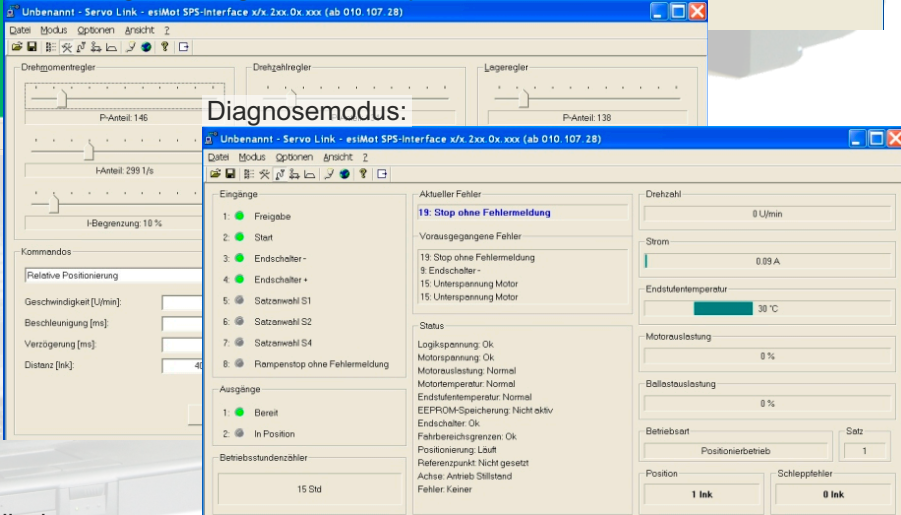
Unbenannt - Servo Link - esiMot SPS-Interface x/x.2xx.0x.xxx (ab 010.107.28)
Datei Modus Optionen Ansicht ?

Drehmomentregler
P-Anteil: 146
I-Anteil: 299 1/s
I-Begrenzung: 10 %

Drehzahlregler

Lageregler
P-Anteil: 138

Kommandos
Relative Positionierung
Geschwindigkeit [U/min]:
Beschleunigung [ms]:
Verzögerung [ms]:
Distanz [Ink]: 40

Diagnosemodus:

Unbenannt - Servo Link - esiMot SPS-Interface x/x.2xx.0x.xxx (ab 010.107.28)
Datei Modus Optionen Ansicht ?

Eingänge
1: Freigabe
2: Start
3: Endschalter -
4: Endschalter +
5: Satzanwahl S1
6: Satzanwahl S2
7: Satzanwahl S4
8: Rampenstop ohne Fehlermeldung

Ausgänge
1: Bereit
2: In Position

Betriebsstundenzähler
15 Std

Aktueller Fehler
19: Stop ohne Fehlermeldung

Vorausgegangene Fehler
19: Stop ohne Fehlermeldung
9: Endschalter -
15: Unterspannung Motor
15: Unterspannung Motor

Status
Logikspannung: Ok
Motorspannung: Ok
Motorauslastung: Normal
Motortemperatur: Normal
Endstufentemperatur: Normal
EEPROM-Speicherung: Nicht aktiv
Endschalter: Ok
Fahrbereichsgrenzen: Ok
Positionierung: Läuft
Referenzpunkt: Nicht gesetzt
Achse: Antrieb Stillstand
Fehler: Keiner

Drehzahl
0 U/min

Strom
0.09 A

Endstufentemperatur
30 °C

Motorauslastung
0 %

Ballastauslastung
0 %

Betriebsart
Positionierbetrieb

Satz
1

Position
1 Ink

Schleppfehler
0 Ink